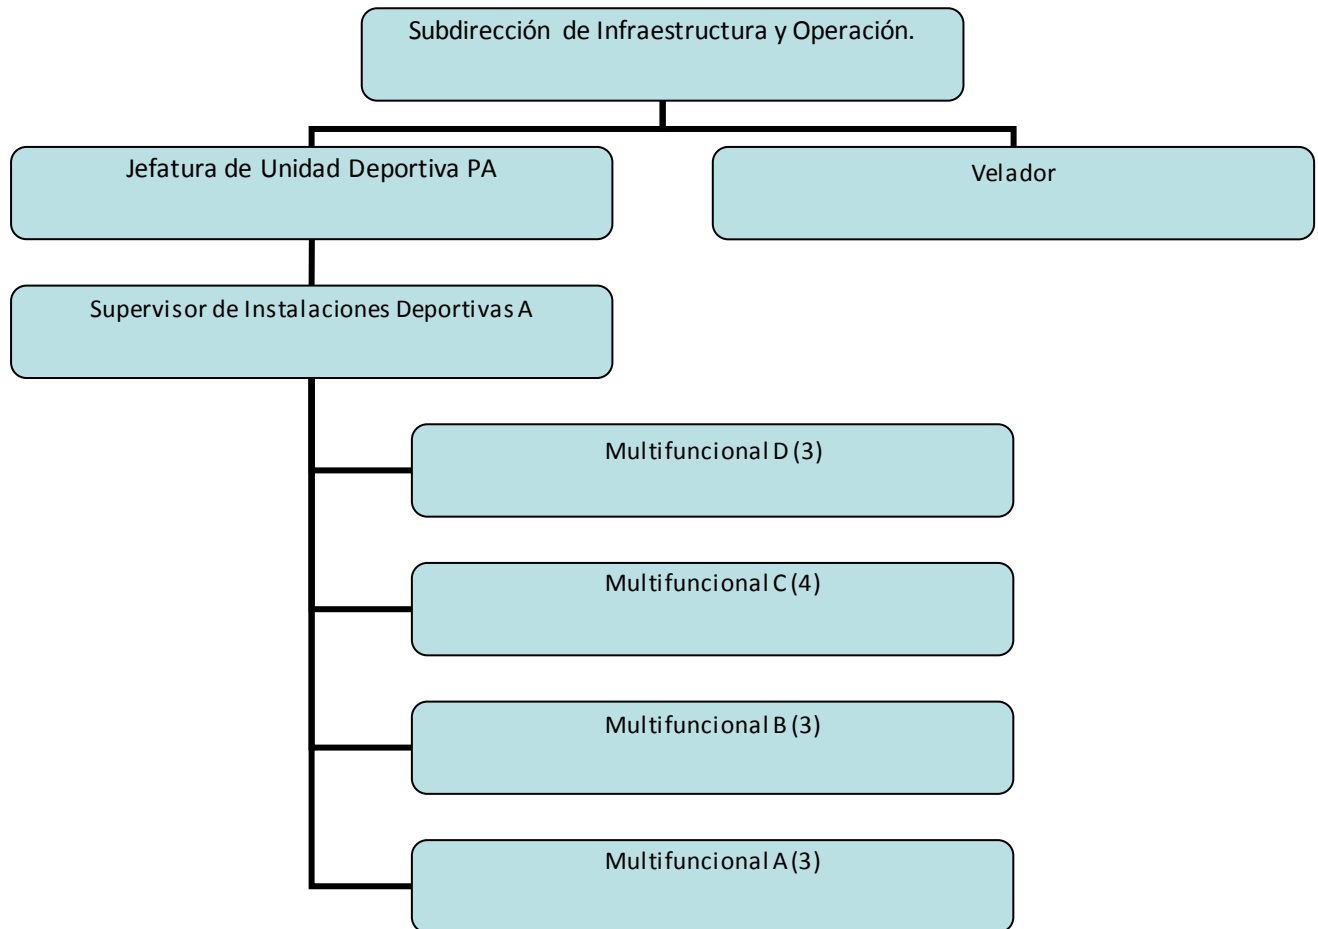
Subdirección de Infraestructura y Operación.

Jefatura de Unidad Deportiva PA

Velador

Supervisor de Instalaciones Deportivas A

Multifuncional D (3)

Multifuncional C (4)

Multifuncional B (3)

Multifuncional A (3)